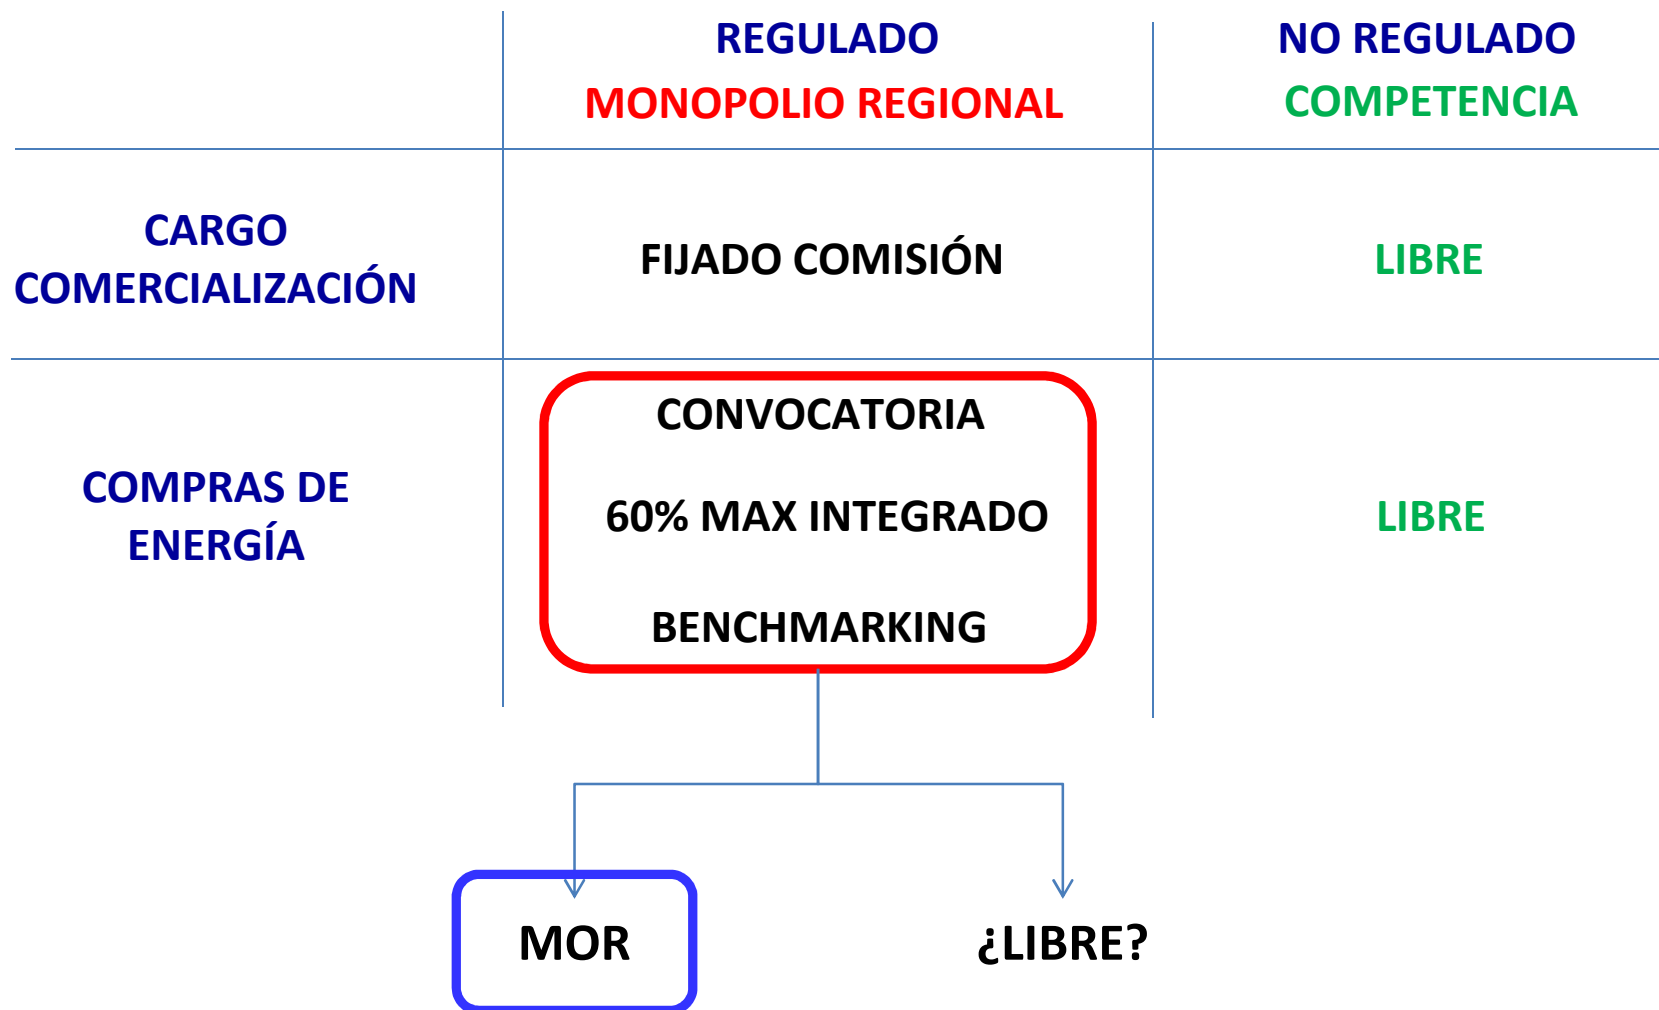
| | REGULADO MONOPOLIO REGIONAL | NO REGULADO COMPETENCIA |
|---|---|---|
| CARGO COMERCIALIZACIÓN | FIJADO COMISIÓN | LIBRE |
| COMPRAS DE ENERGÍA | CONVOCATORIA 60% MAX INTEGRADO BENCHMARKING | LIBRE |

MOR

¿LIBRE?